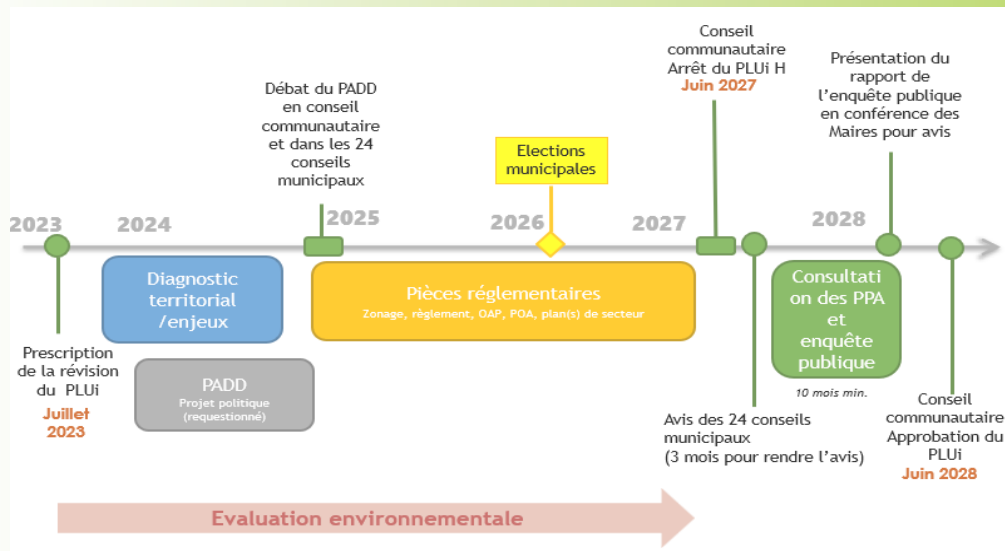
Conseil communautaire Arrêt du PLUi H
Juin 2027

Présentation du rapport de l'enquête publique en conférence des Maires pour avis

Débat du PADD en conseil communautaire et dans les 24 conseils municipaux

Elections municipales

2023
2024
2025
2026
2027
2028

Diagnostic territorial /enjeux

Pièces réglementaires
Zonage, règlement, OAP, POA, plan(s) de secteur

Consultati on des PPA et enquête publique
10 mois min.

Prescription de la révision du PLUi
Juillet 2023

PADD
Projet politique (requestionné)

Avis des 24 conseils municipaux (3 mois pour rendre l'avis)

Conseil communautaire Approbation du PLUi
Juin 2028

Evaluation environnementale